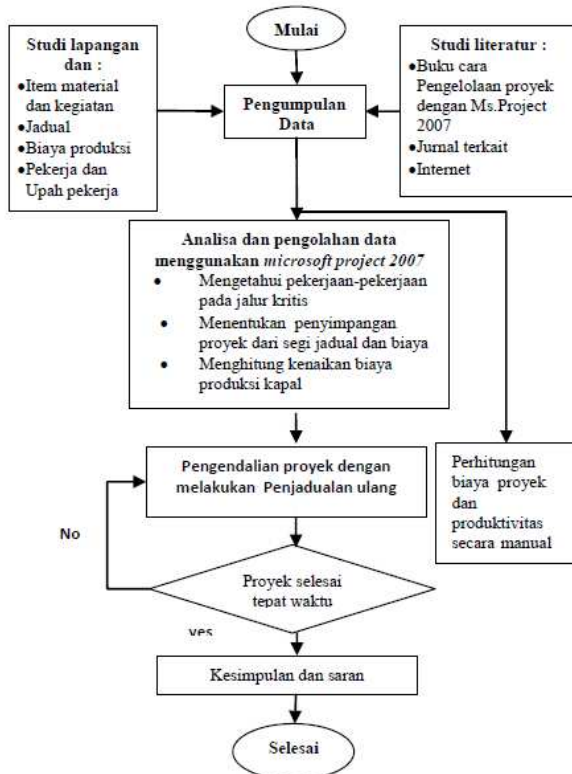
Mulai

Studi lapangan dan :
•Item material dan kegiatan
•Jadual
•Biaya produksi
•Pekerja dan Upah pekerja

Pengumpulan Data

Studi literatur :
•Buku cara Pengelolaan proyek dengan Ms.Project 2007
•Jurnal terkait
•Internet

Analisa dan pengolahan data menggunakan *microsoft project 2007*
• Mengetahui pekerjaan-pekerjaan pada jalur kritis
• Menentukan penyimpangan proyek dari segi jadual dan biaya
• Menghitung kenaikan biaya produksi kapal

Pengendalian proyek dengan melakukan Penjadualan ulang

Perhitungan biaya proyek dan produktivitas secara manual

No

Proyek selesai tepat waktu

yes

Kesimpulan dan saran

Selesai